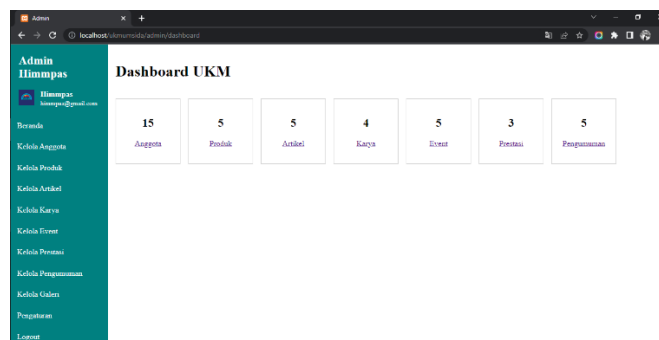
Admin

localhost/ukmorsida/admin/dashboard

Admin Ilimmpas

Ilimmpas
ilimmpas@gmail.com

Beranda

Kelola Anggota

Kelola Produk

Kelola Artikel

Kelola Karya

Kelola Event

Kelola Prestasi

Kelola Pengumuman

Kelola Galeri

Pengaturan

Logout

Dashboard UKM

| 15 | 5 | 5 | 4 | 5 | 3 | 5 |
|---|---|---|---|---|---|---|
| Anggota | Produk | Artikel | Karya | Event | Prestasi | Pengumuman |